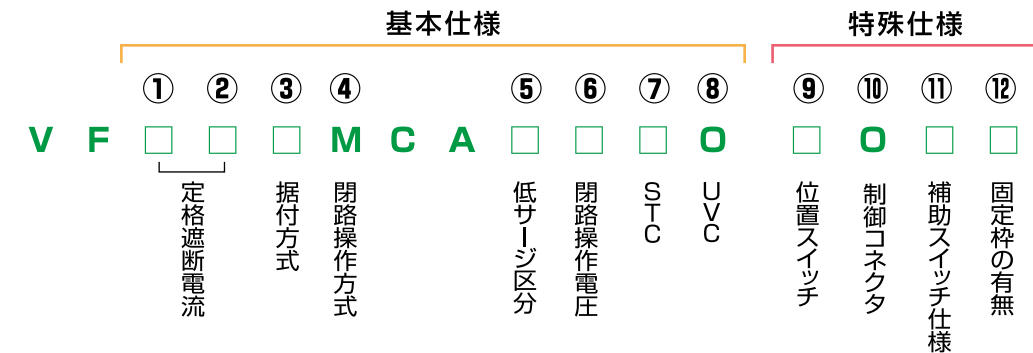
基本仕様

特殊仕様

① ② ③ ④ ⑤ ⑥ ⑦ ⑧ ⑨ ⑩ ⑪ ⑫

V F □ □ □ M C A □ □ □ O □ O □ □

定格遮断電流

据付方式

閉路操作方式

低サージ区分

閉路操作電圧

STC

UVC

位置スイッチ

制御コネクタ

補助スイッチ仕様

固定枠の有無